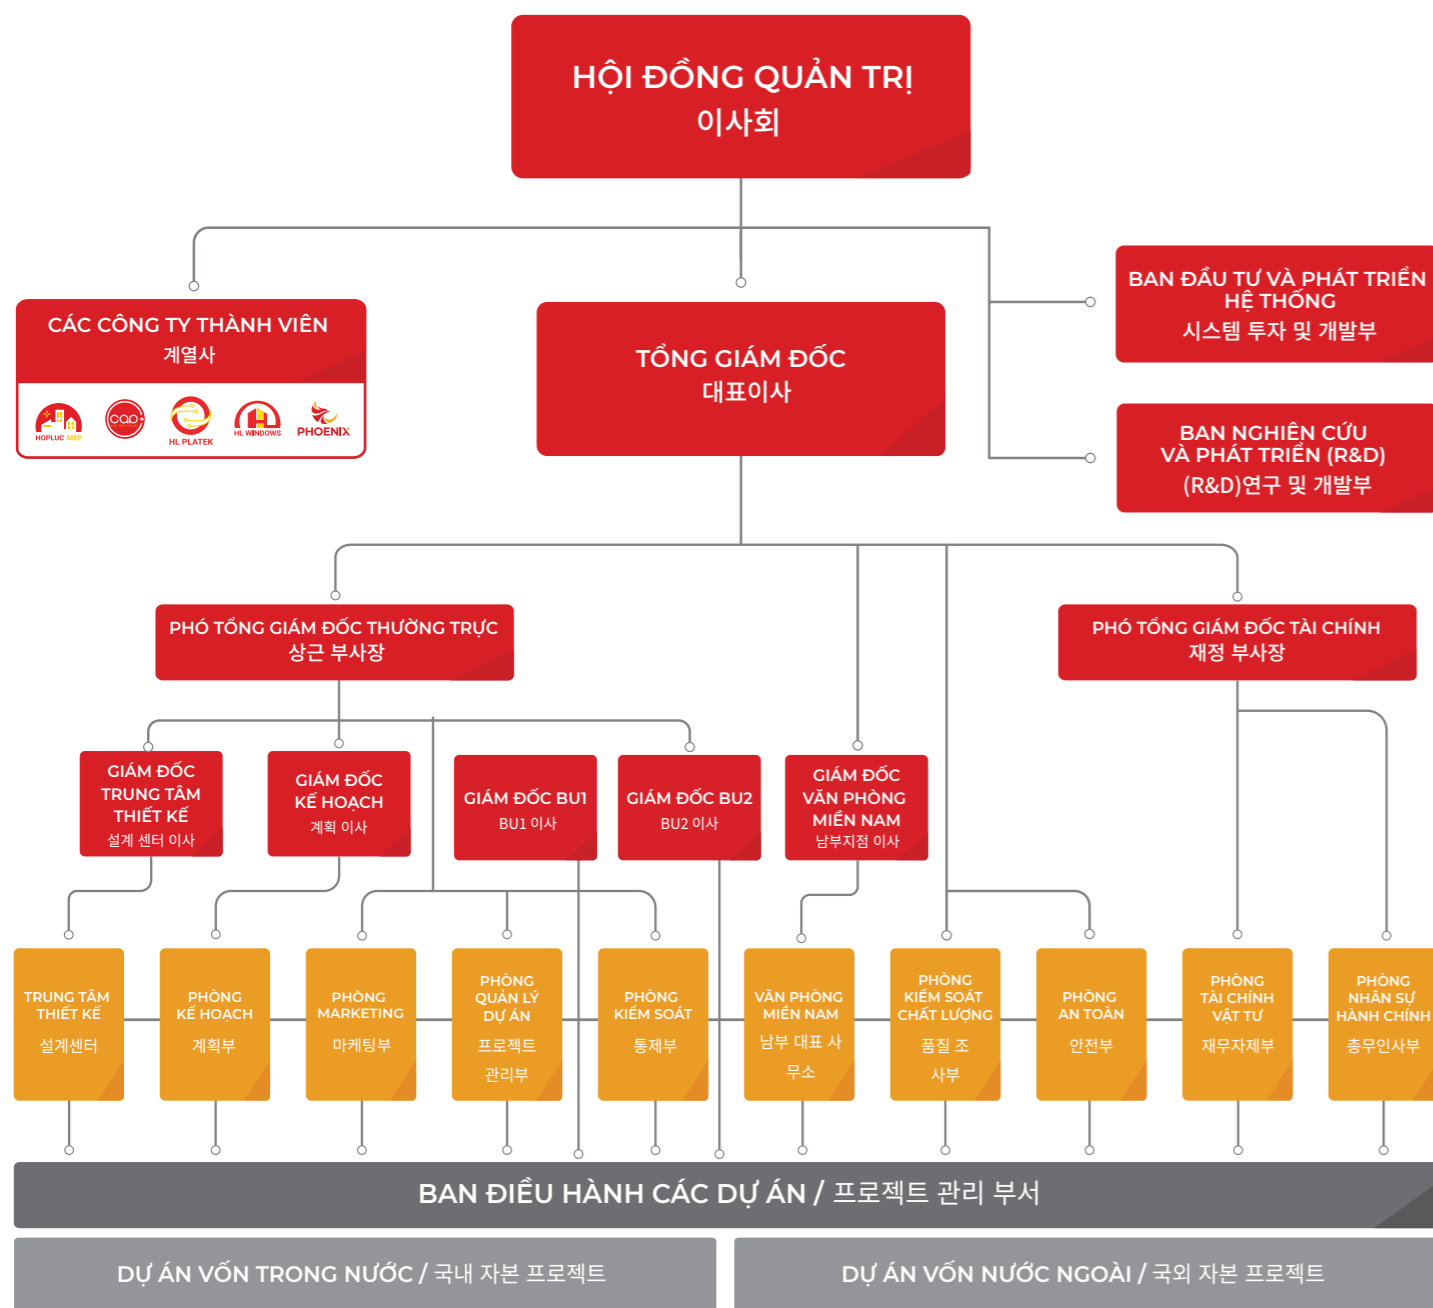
HỘI ĐỒNG QUẢN TRỊ
이사회

CÁC CÔNG TY THÀNH VIÊN
계열사

HOPLUC MEP
cao
HL PLATEK
HL WINDOWS
PHOENIX

TỔNG GIÁM ĐỐC
대표이사

BAN ĐẦU TƯ VÀ PHÁT TRIỂN HỆ THỐNG
시스템 투자 및 개발부

BAN NGHIÊN CỨU VÀ PHÁT TRIỂN (R&D)
(R&D)연구 및 개발부

PHÓ TỔNG GIÁM ĐỐC THƯỜNG TRỰC
상근 부사장

PHÓ TỔNG GIÁM ĐỐC TÀI CHÍNH
재정 부사장

GIÁM ĐỐC TRUNG TÂM THIẾT KẾ
설계 센터 이사

GIÁM ĐỐC KẾ HOẠCH
계획 이사

GIÁM ĐỐC BU1
BU1 이사

GIÁM ĐỐC BU2
BU2 이사

GIÁM ĐỐC VĂN PHÒNG MIỀN NAM
남부지점 이사

TRUNG TÂM THIẾT KẾ
설계센터

PHÒNG KẾ HOẠCH
계획부

PHÒNG MARKETING
마케팅부

PHÒNG QUẢN LÝ DỰ ÁN
프로젝트 관리부

PHÒNG KIỂM SOÁT
통제부

VĂN PHÒNG MIỀN NAM
남부 대표 사무소

PHÒNG KIỂM SOÁT CHẤT LƯỢNG
품질 조사부

PHÒNG AN TOÀN
안전부

PHÒNG TÀI CHÍNH VẬT TƯ
재무자재부

PHÒNG NHÂN SỰ HÀNH CHÍNH
총무인사부

BAN ĐIỀU HÀNH CÁC DỰ ÁN / 프로젝트 관리 부서

DỰ ÁN VỐN TRONG NƯỚC / 국내 자본 프로젝트

DỰ ÁN VỐN NƯỚC NGOÀI / 국외 자본 프로젝트